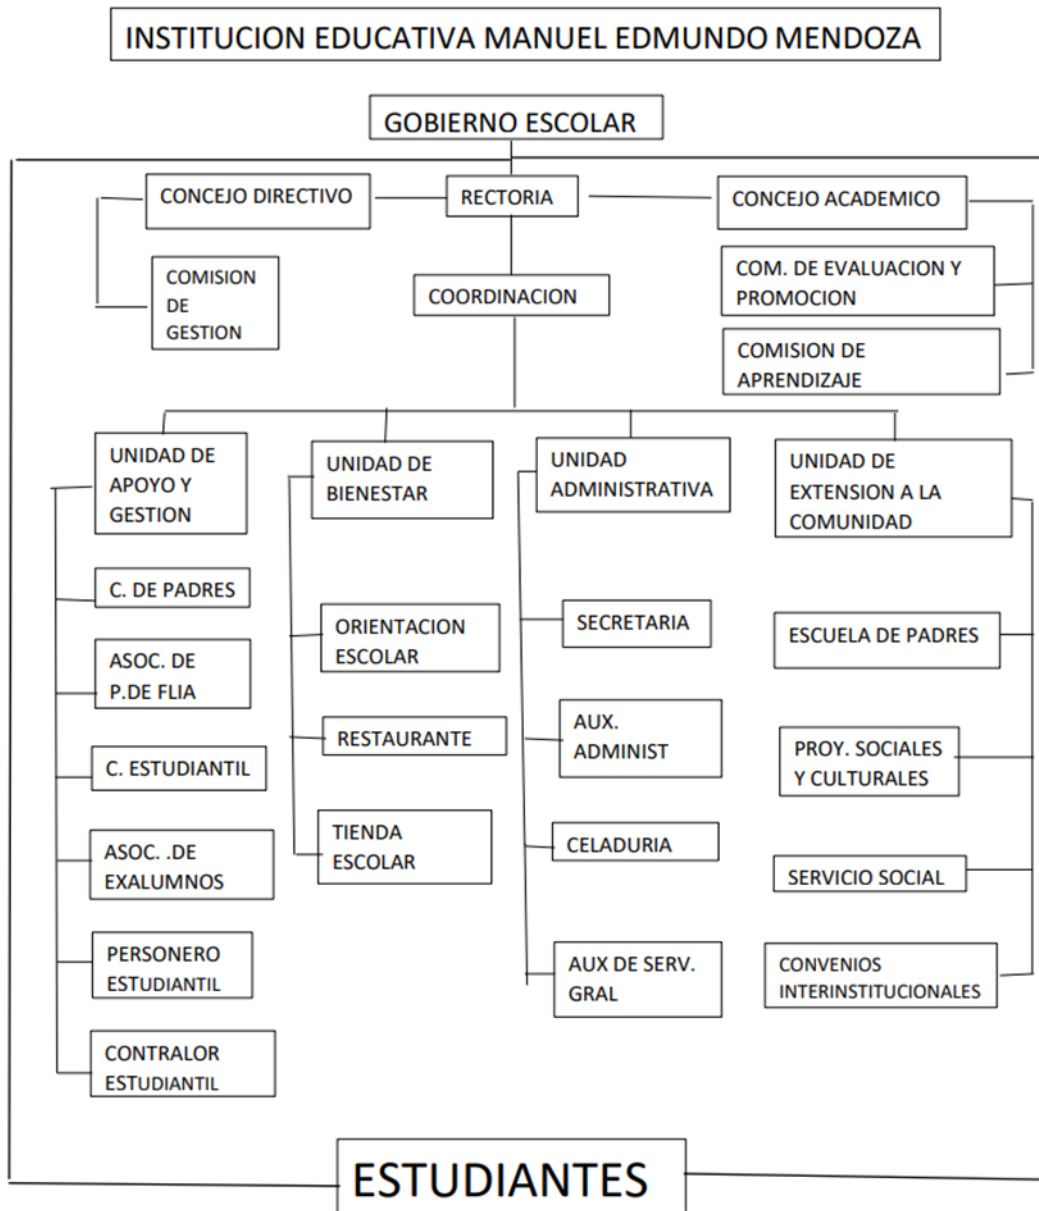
INSTITUCION EDUCATIVA MANUEL EDMUNDO MENDOZA

GOBIERNO ESCOLAR

CONCEJO DIRECTIVO

RECTORIA

CONCEJO ACADEMICO

COMISION DE GESTION

COORDINACION

COM. DE EVALUACION Y PROMOCION

COMISION DE APRENDIZAJE

UNIDAD DE APOYO Y GESTION

C. DE PADRES

ASOC. DE P.DE FLIA

C. ESTUDIANTIL

ASOC. .DE EXALUMNOS

PERSONERO ESTUDIANTIL

CONTRALOR ESTUDIANTIL

UNIDAD DE BIENESTAR

ORIENTACION ESCOLAR

RESTAURANTE

TIENDA ESCOLAR

UNIDAD ADMINISTRATIVA

SECRETARIA

AUX. ADMINIST

CELADURIA

AUX DE SERV. GRAL

UNIDAD DE EXTENSION A LA COMUNIDAD

ESCUELA DE PADRES

PROY. SOCIALES Y CULTURALES

SERVICIO SOCIAL

CONVENIOS INTERINSTITUCIONALES

ESTUDIANTES